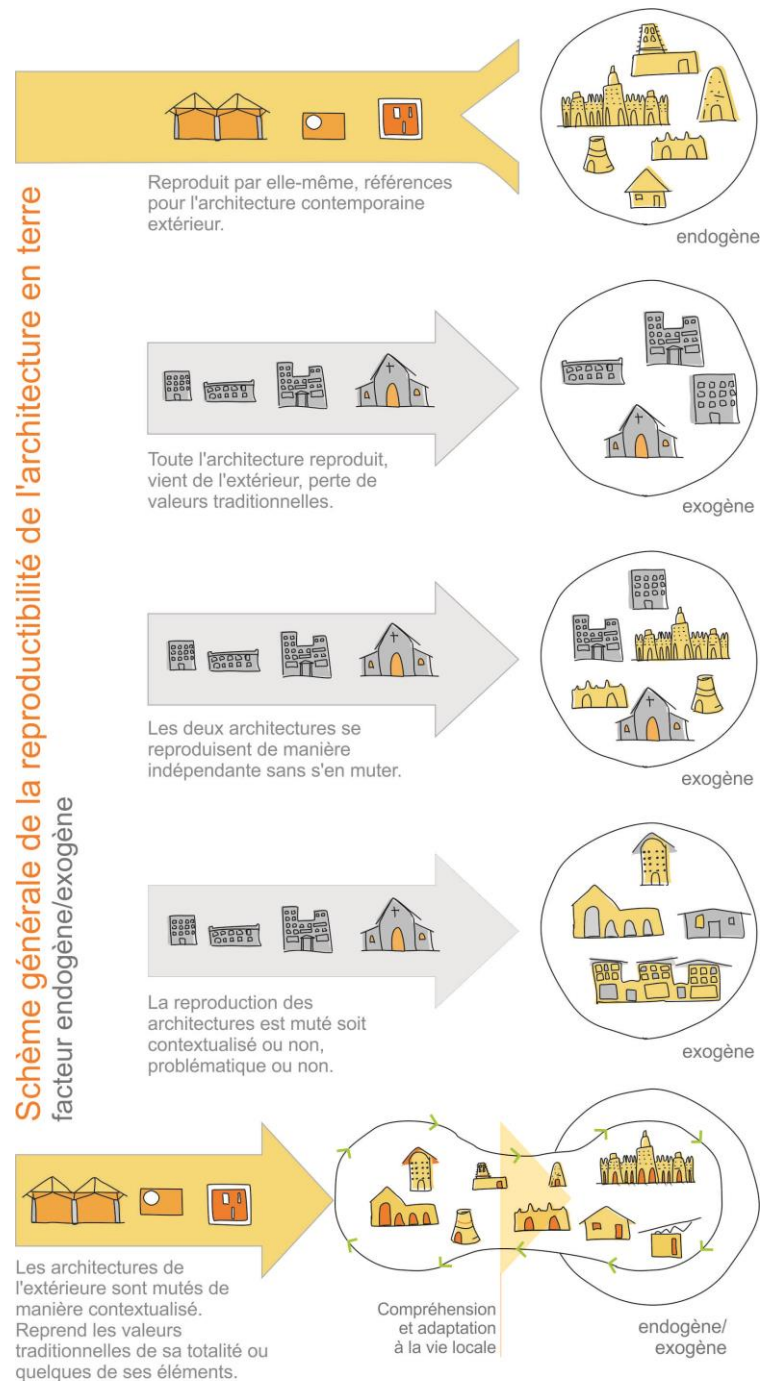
Schème générale de la reproductibilité de l'architecture en terre
facteur endogène/exogène

Reproduit par elle-même, références pour l'architecture contemporaine extérieur.

endogène

Toute l'architecture reproduit, vient de l'extérieur, perte de valeurs traditionnelles.

exogène

Les deux architectures se reproduisent de manière indépendante sans s'en muter.

exogène

La reproduction des architectures est muté soit contextualisé ou non, problématique ou non.

exogène

Les architectures de l'extérieure sont mutés de manière contextualisé. Reprend les valeurs traditionnelles de sa totalité ou quelques de ses éléments.

Compréhension et adaptation à la vie locale

endogène/ exogène